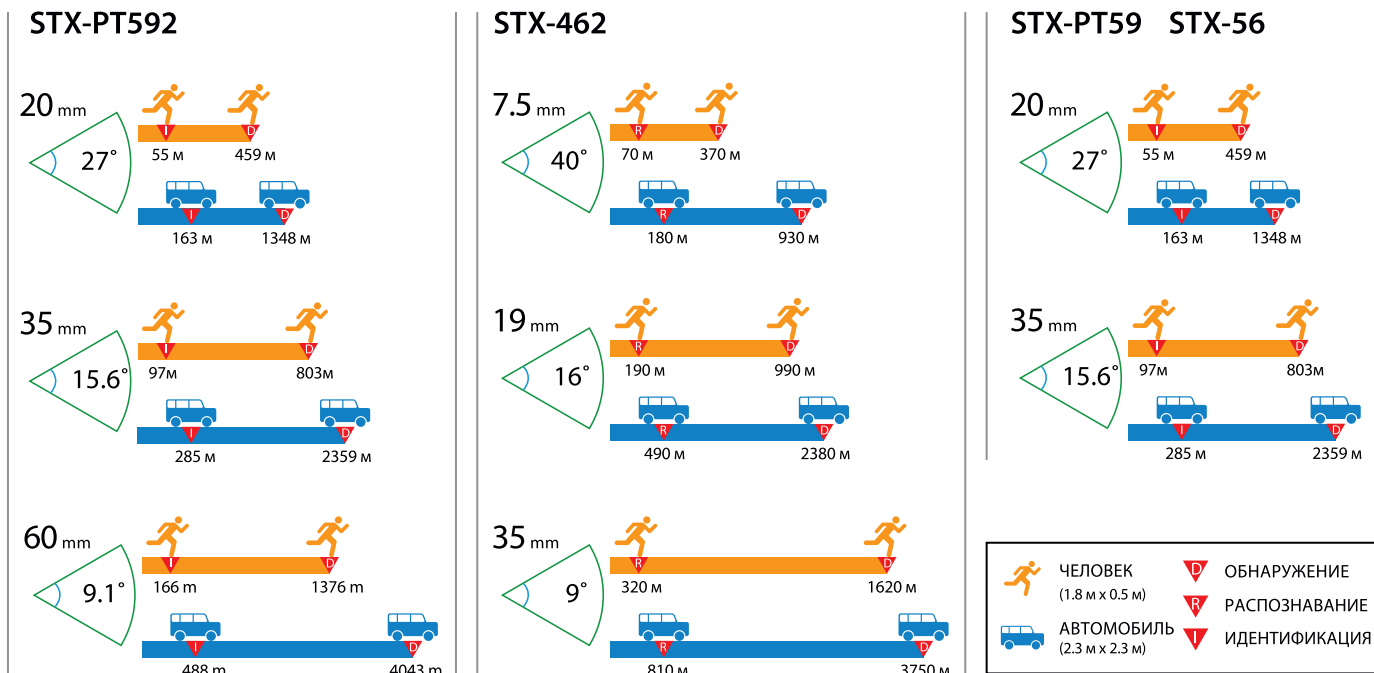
STX-PT592

20 mm
27°
I D
55 м 459 м
I D
163 м 1348 м

35 mm
15.6°
I D
97м 803м
I D
285 м 2359 м

60 mm
9.1°
I D
166 m 1376 m
I D
488 m 4043 m

STX-462

7.5 mm
40°
R D
70 м 370 м
R D
180 м 930 м

19 mm
16°
R D
190 м 990 м
R D
490 м 2380 м

35 mm
9°
R D
320 м 1620 м
R D
810 м 3750 м

STX-PT59 STX-56

20 mm
27°
I D
55 м 459 м
I D
163 м 1348 м

35 mm
15.6°
I D
97м 803м
I D
285 м 2359 м

ЧЕЛОВЕК
(1.8 м x 0.5 м)
АВТОМОБИЛЬ
(2.3 м x 2.3 м)
D ОБНАРУЖЕНИЕ
R РАСПОЗНАВАНИЕ
I ИДЕНТИФИКАЦИЯ